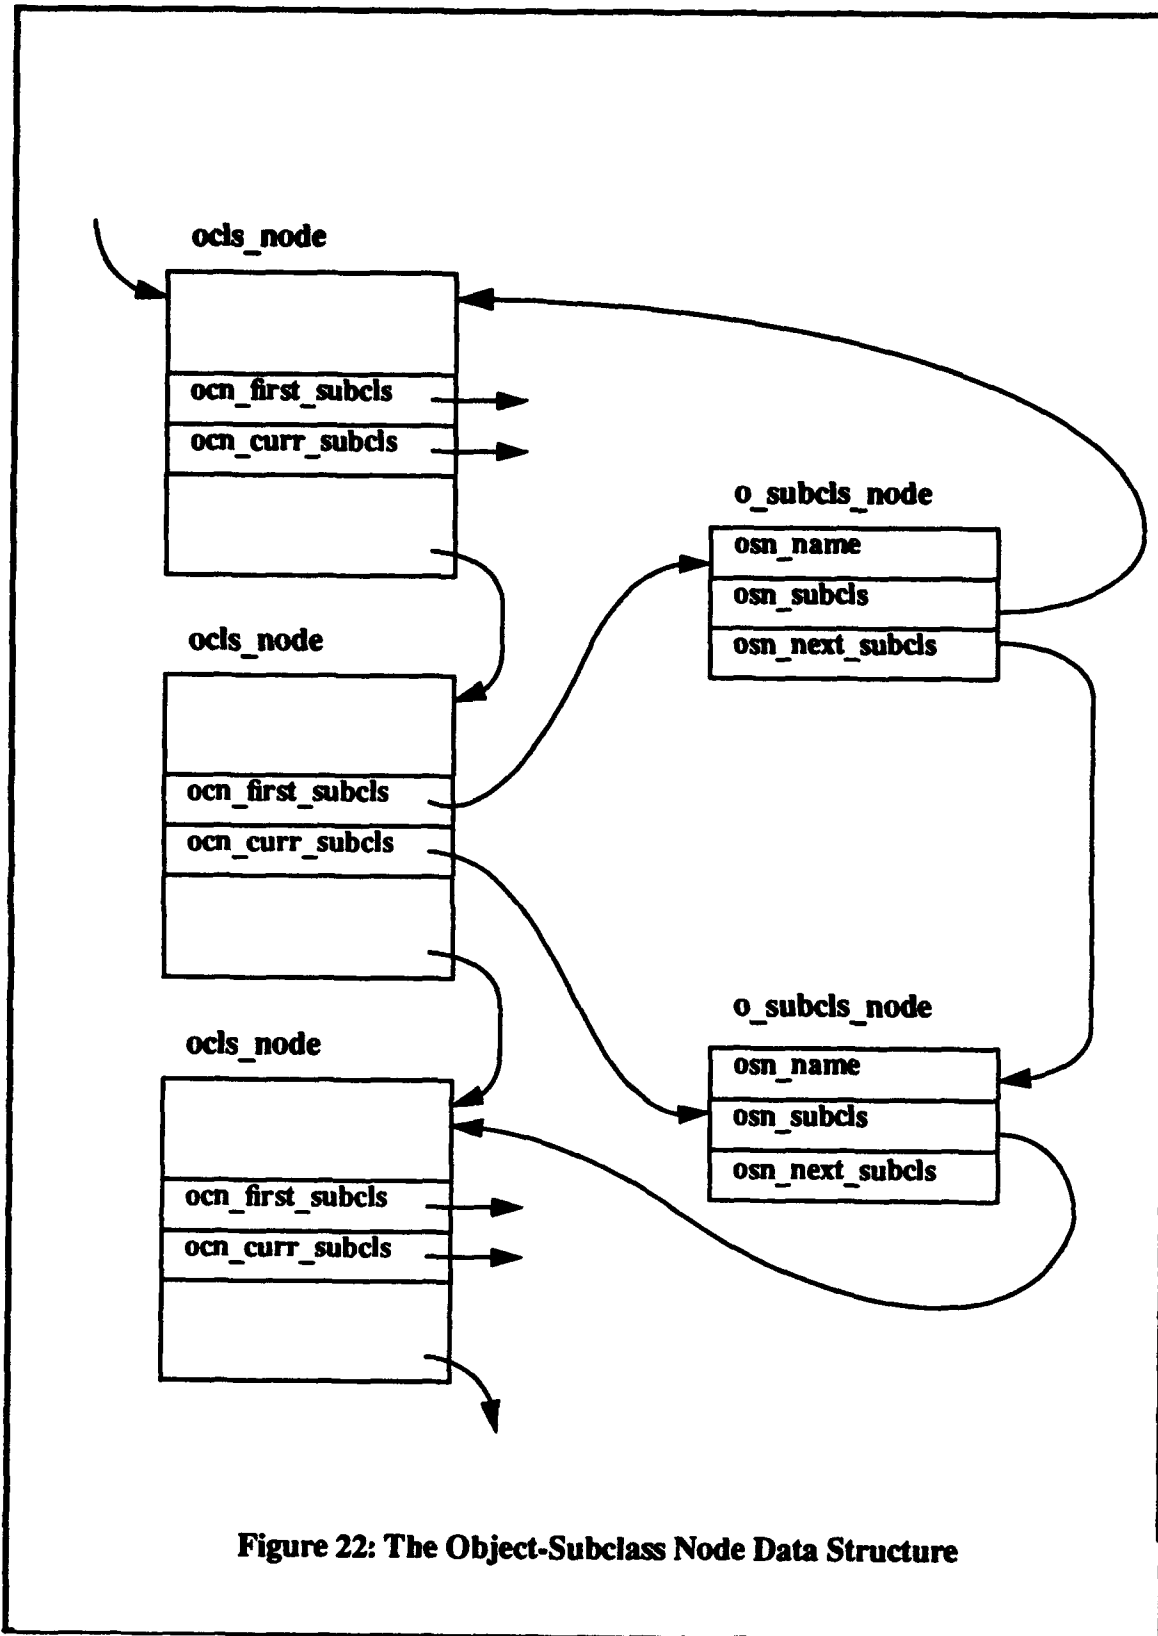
ocls_node

ocn_first_subcls

ocn_curr_subcls

o_subcls_node

osn_name

osn_subcls

osn_next_subcls

ocls_node

ocn_first_subcls

ocn_curr_subcls

o_subcls_node

osn_name

osn_subcls

osn_next_subcls

ocls_node

ocn_first_subcls

ocn_curr_subcls

Figure 22: The Object-Subclass Node Data Structure